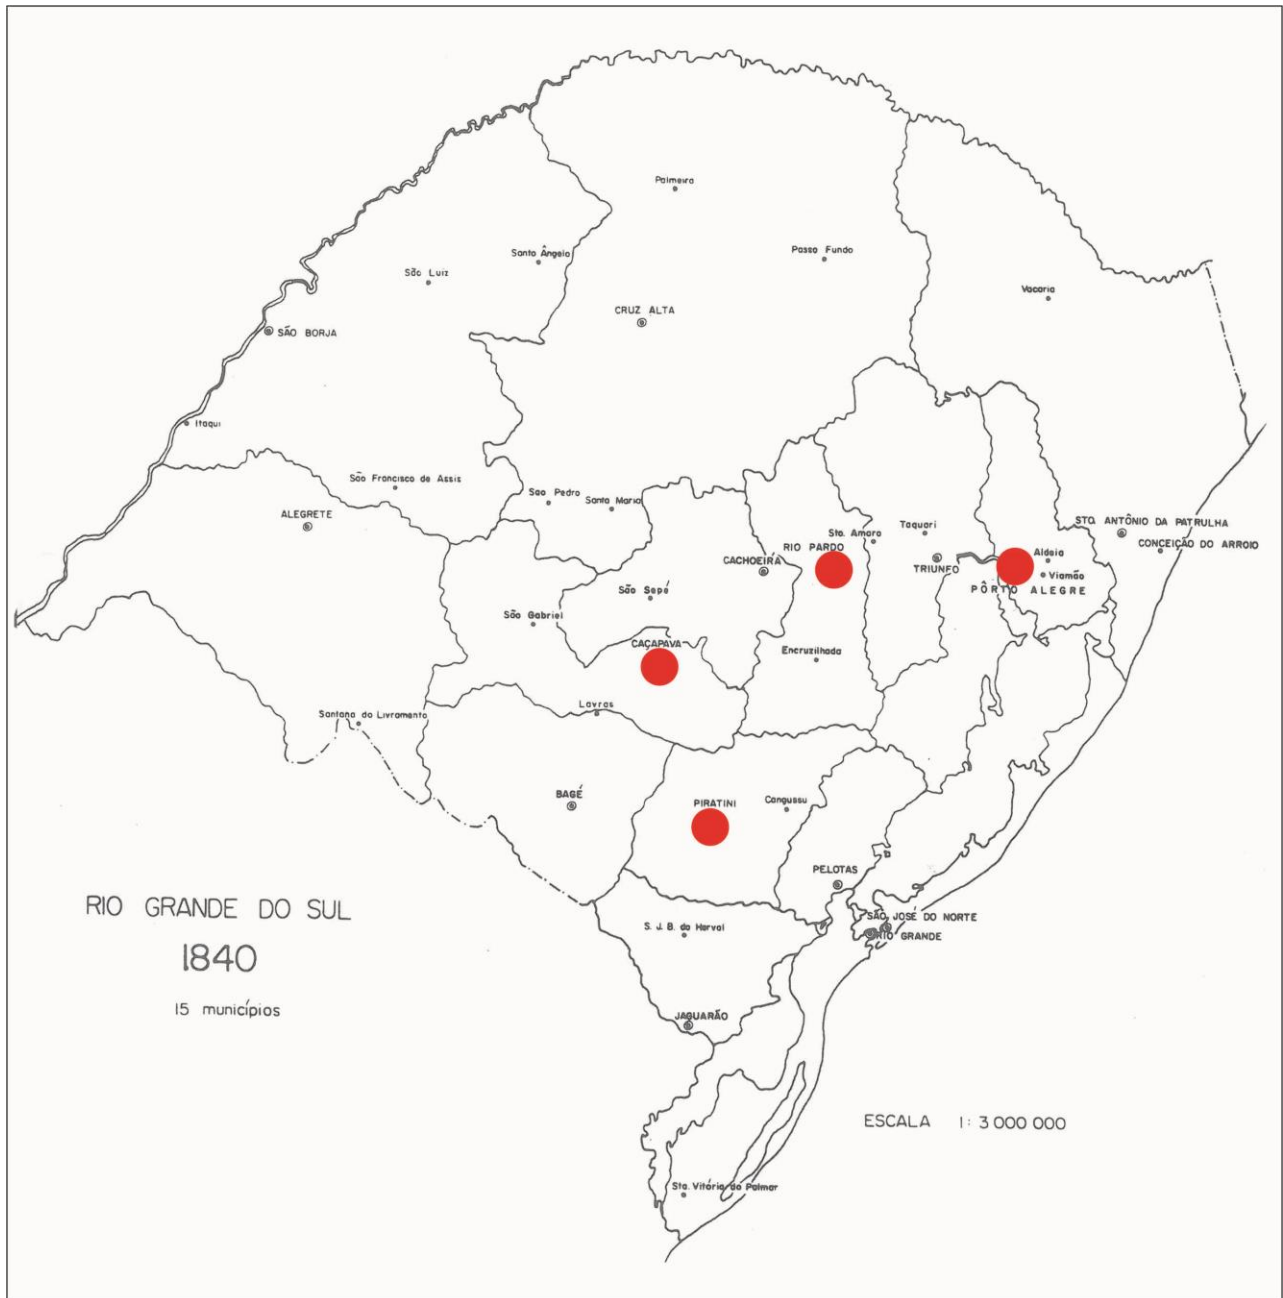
Palmeira

Santo Ângelo

Passo Fundo

São Luiz

CRUZ ALTA

Vacaria

SÃO BORJA

Itaqui

São Francisco de Assis

São Pedro

Santa Maria

ALEGRETE

Sta. Amaro

Taquari

STO. ANTÔNIO DA PATRULHA

RIO PARDO

Aldeia

CONCEIÇÃO DO ARROIO

CACHOEIRA

TRIUNFO

Viamão

PÔRTO ALEGRE

São Sepé

São Gabriel

CAÇAPAVA

Encruzilhada

Lavras

Santana do Livramento

BAGÉ

PIRATINI

Canguçu

PELOTAS

SÃO JOSÉ DO NORTE

RIO GRANDE

S. J. B. do Herval

JAGUARÃO

Sta. Vitória do Palmar

RIO GRANDE DO SUL

1840

15 municípios

ESCALA 1: 3 000 000